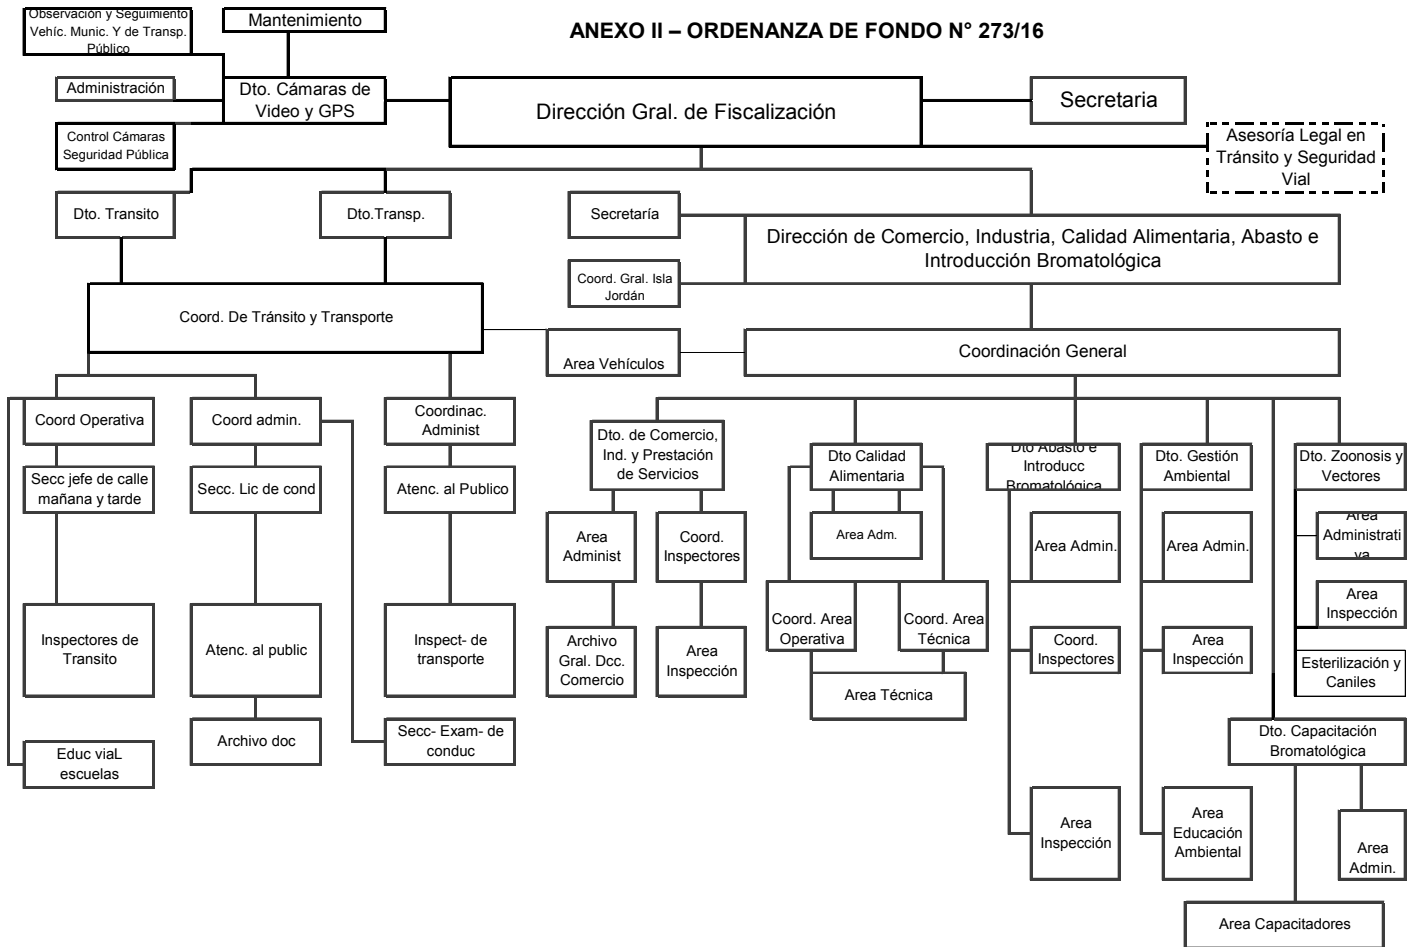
ANEXO II – ORDENANZA DE FONDO N° 273/16

Observación y Seguimiento Vehíc. Munic. Y de Transp. Público

Mantenimiento

Administración

Dto. Cámaras de Video y GPS

Control Cámaras Seguridad Pública

Dirección Gral. de Fiscalización

Secretaria

Asesoría Legal en Tránsito y Seguridad Vial

Dto. Transito

Dto.Transp.

Secretaría

Dirección de Comercio, Industria, Calidad Alimentaria, Abasto e Introducción Bromatológica

Coord. Gral. Isla Jordán

Coord. De Tránsito y Transporte

Area Vehículos

Coordinación General

Coord Operativa

Coord admin.

Coordinac. Administ

Secc jefe de calle mañana y tarde

Secc. Lic de cond

Atenc. al Publico

Inspectores de Transito

Atenc. al public

Inspect- de transporte

Archivo doc

Secc- Exam- de conduc

Educ viaL escuelas

Dto. de Comercio, Ind. y Prestación de Servicios

Area Administ

Coord. Inspectores

Archivo Gral. Dcc. Comercio

Area Inspección

Dto Calidad Alimentaria

Area Adm.

Coord. Area Operativa

Coord. Area Técnica

Area Técnica

Dto Abasto e Introducc Bromatológica

Area Admin.

Coord. Inspectores

Area Inspección

Dto. Gestión Ambiental

Area Admin.

Area Inspección

Area Educación Ambiental

Dto. Zoonosis y Vectores

Area Administrativa

Area Inspección

Esterilización y Caniles

Dto. Capacitación Bromatológica

Area Admin.

Area Capacitadores